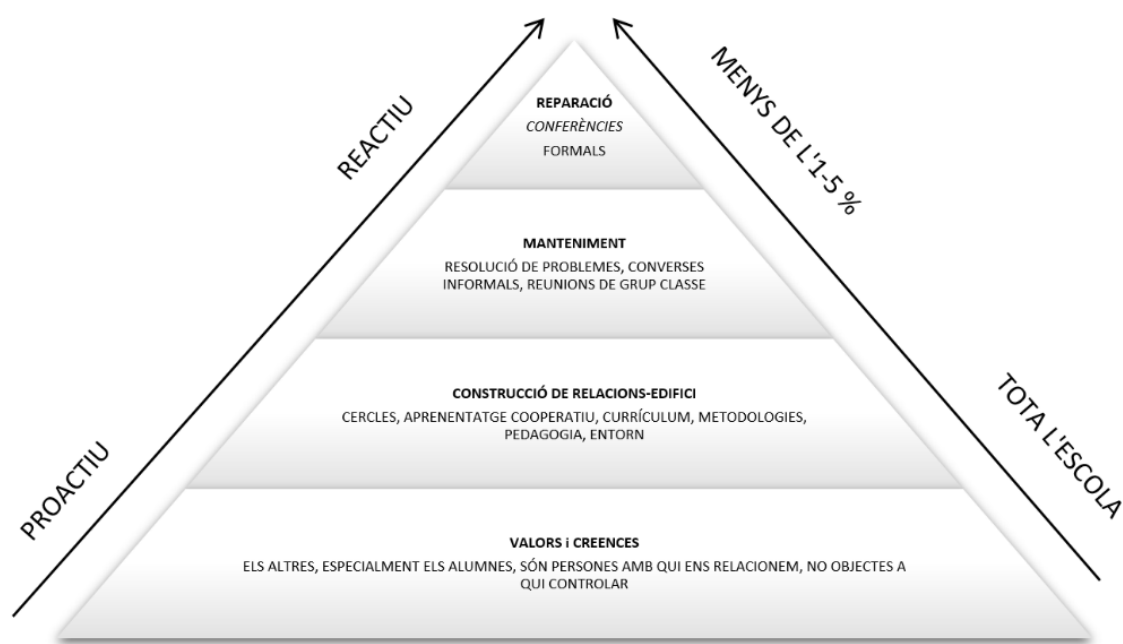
REACTIU

PROACTIU

MENYS DE L'1-5 %

TOTA L'ESCOLA

REPARACIÓ
CONFERÈNCIES
FORMALS

MANTENIMENT
RESOLUCIÓ DE PROBLEMES, CONVERSES INFORMALS, REUNIONS DE GRUP CLASSE

CONSTRUCCIÓ DE RELACIONS-EDIFICI
CERCLES, APRENENTATGE COOPERATIU, CURRÍCULUM, METODOLOGIES, PEDAGOGIA, ENTORN

VALORS i CREENCES
ELS ALTRES, ESPECIALMENT ELS ALUMNES, SÓN PERSONES AMB QUI ENS RELACIONEM, NO OBJECTES A QUI CONTROLAR